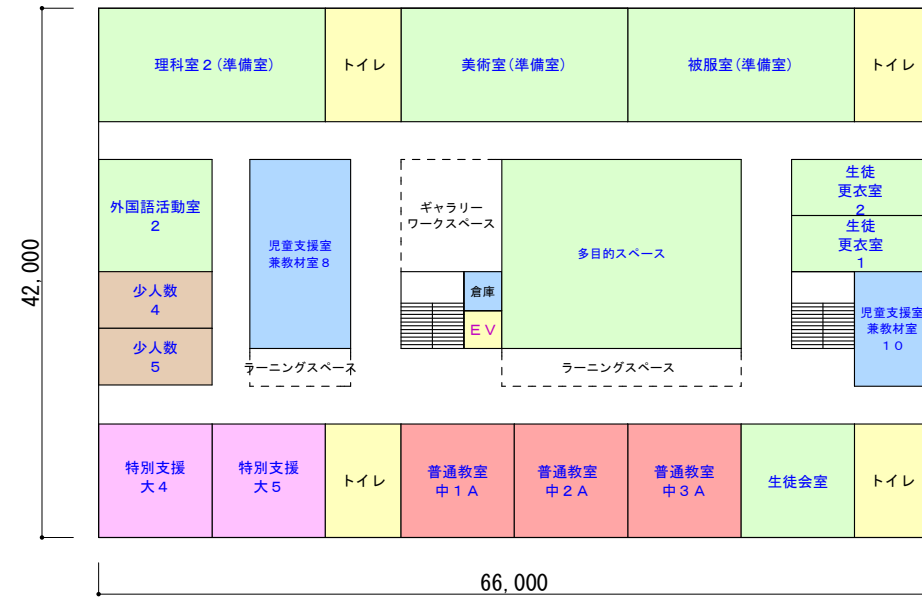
理科室２(準備室)

トイレ

美術室(準備室)

被服室(準備室)

トイレ

外国語活動室
２

児童支援室
兼教材室８

ギャラリー
ワークスペース

多目的スペース

生徒
更衣室
２

生徒
更衣室
１

少人数
４

倉庫

ＥＶ

児童支援室
兼教材室
１０

少人数
５

ラーニングスペース

ラーニングスペース

特別支援
大４

特別支援
大５

トイレ

普通教室
中１Ａ

普通教室
中２Ａ

普通教室
中３Ａ

生徒会室

トイレ

42,000

66,000